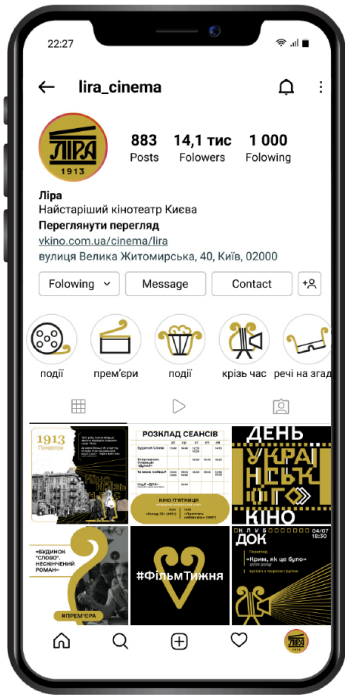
22:27

lira_cinema

ЛІРА
1913

883
Posts

14,1 тис
Folowers

1 000
Folowing

Ліра
Найстаріший кінотеатр Києва
Переглянути переклад
vkino.com.ua/cinema/lira
вулиця Велика Житомирська, 40, Київ, 02000

Folowing
Message
Contact

події
прем'єри
події
крізь час
речі на згад

1913

РОЗКЛАД СЕАНСІВ

КІНО П'ЯТНИЦЯ

ДЕНЬ УКРАЇНСЬКОГО КІНО

«БУДИНОК "СЛОВО". НЕСКІНЧЕНИЙ РОМАН»

#ПРЕМ'ЄРА

#ФільмТижня

ДОК
04/07
18:30

«Крим, як це було»

ЛІРА